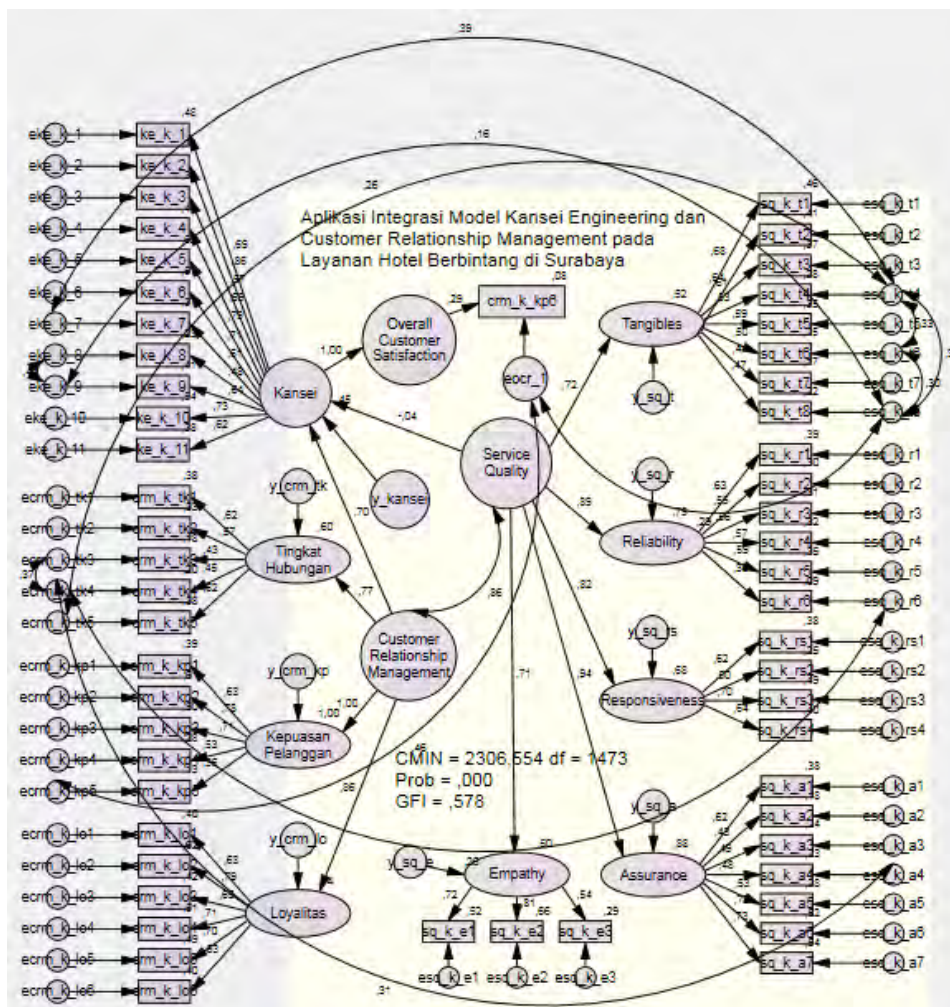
Aplikasi Integrasi Model Kansei Engineering dan Customer Relationship Management pada Layanan Hotel Berbintang di Surabaya

,39
,16
,26
,46
eke_k_1 ke_k_1
eke_k_2 ke_k_2
eke_k_3 ke_k_3
eke_k_4 ke_k_4
eke_k_5 ke_k_5
eke_k_6 ke_k_6
eke_k_7 ke_k_7
eke_k_8 ke_k_8
eke_k_9 ke_k_9
eke_k_10 ke_k_10
eke_k_11 ke_k_11
,69
,66
,73
,62
Kansei
,45
1,00
Overall Customer Satisfaction
,29
crm_k_kp6
,08
eocr_1
,72
-,04
Service Quality
y_kansei
,70
y_crm_tk
,60
Tingkat Hubungan
,77
Customer Relationship Management
,86
ecrm_k_tk1 crm_k_tk1
ecrm_k_tk2 crm_k_tk2
ecrm_k_tk3 crm_k_tk3
ecrm_k_tk4 crm_k_tk4
ecrm_k_tk5 crm_k_tk5
,38
,62
,57
,43
,46
,62
,39
ecrm_k_kp1 crm_k_kp1
ecrm_k_kp2 crm_k_kp2
ecrm_k_kp3 crm_k_kp3
ecrm_k_kp4 crm_k_kp4
ecrm_k_kp5 crm_k_kp5
y_crm_kp
,63
,78
,71
,53
Kepuasan Pelanggan
1,00
1,05
,86
ecrm_k_lo1 crm_k_lo1
ecrm_k_lo2 crm_k_lo2
ecrm_k_lo3 crm_k_lo3
ecrm_k_lo4 crm_k_lo4
ecrm_k_lo5 crm_k_lo5
ecrm_k_lo6 crm_k_lo6
y_crm_lo
,46
,63
,71
,53
Loyalitas
,31
CMIN = 2306,554 df = 1473
Prob = ,000
GFI = ,578
,71
,94
,82
,89
Tangibles
,92
y_sq_t
,68
,47
sq_k_t1 esq_k_t1
sq_k_t2 esq_k_t2
sq_k_t3 esq_k_t3
sq_k_t4 esq_k_t4
sq_k_t5 esq_k_t5
sq_k_t6 esq_k_t6
sq_k_t7 esq_k_t7
sq_k_t8 esq_k_t8
,46
,33
,30
y_sq_r
Reliability
,79
,63
sq_k_r1 esq_k_r1
sq_k_r2 esq_k_r2
sq_k_r3 esq_k_r3
sq_k_r4 esq_k_r4
sq_k_r5 esq_k_r5
sq_k_r6 esq_k_r6
,39
y_sq_rs
,68
Responsiveness
,62
,70
sq_k_rs1 esq_k_rs1
sq_k_rs2 esq_k_rs2
sq_k_rs3 esq_k_rs3
sq_k_rs4 esq_k_rs4
,38
y_sq_a
,88
Assurance
,62
,45
,48
,73
sq_k_a1 esq_k_a1
sq_k_a2 esq_k_a2
sq_k_a3 esq_k_a3
sq_k_a4 esq_k_a4
sq_k_a5 esq_k_a5
sq_k_a6 esq_k_a6
sq_k_a7 esq_k_a7
,38
y_sq_e
,50
Empathy
,72
,81
,54
,52
,66
,29
sq_k_e1 sq_k_e2 sq_k_e3
esq_k_e1 esq_k_e2 esq_k_e3